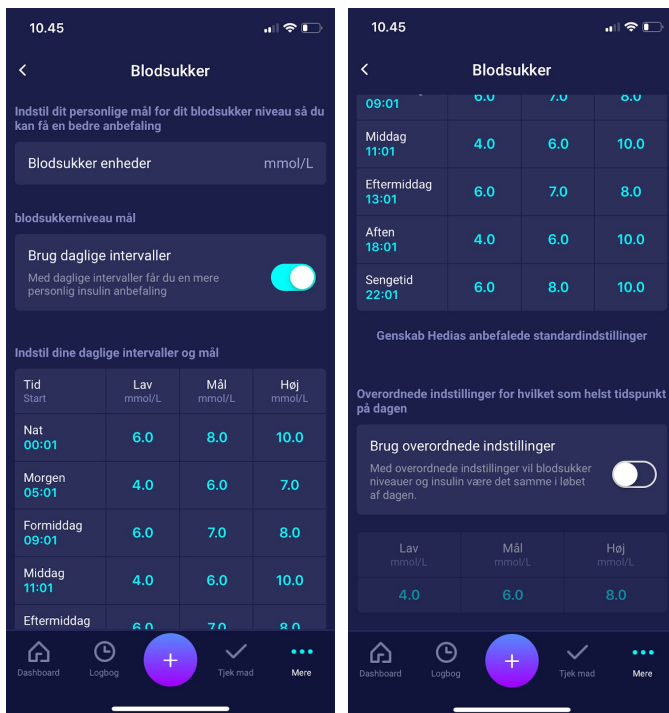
10.45

Blodsukker

Indstil dit personlige mål for dit blodsukker niveau så du kan få en bedre anbefaling

Blodsukker enheder mmol/L

blodsukkerniveau mål

Brug daglige intervaller
Med daglige intervaller får du en mere personlig insulin anbefaling

Indstil dine daglige intervaller og mål

| Tid Start | Lav mmol/L | Mål mmol/L | Høj mmol/L |
|---|---|---|---|
| Nat 00:01 | 6.0 | 8.0 | 10.0 |
| Morgen 05:01 | 4.0 | 6.0 | 7.0 |
| Formiddag 09:01 | 6.0 | 7.0 | 8.0 |
| Middag 11:01 | 4.0 | 6.0 | 10.0 |
| Eftermiddag | 6.0 | 7.0 | 8.0 |

Dashboard Logbog + Tjek mad Mere

10.45

Blodsukker

| 09:01 | 6.0 | 7.0 | 8.0 |
|---|---|---|---|
| Middag 11:01 | 4.0 | 6.0 | 10.0 |
| Eftermiddag 13:01 | 6.0 | 7.0 | 8.0 |
| Aften 18:01 | 4.0 | 6.0 | 10.0 |
| Sengetid 22:01 | 6.0 | 8.0 | 10.0 |

Genskab Hedias anbefalede standardindstillinger

Overordnede indstillinger for hvilket som helst tidspunkt på dagen

Brug overordnede indstillinger
Med overordnede indstillinger vil blodsukker niveauer og insulin være det samme i løbet af dagen.

| Lav mmol/L | Mål mmol/L | Høj mmol/L |
|---|---|---|
| 4.0 | 6.0 | 8.0 |

Dashboard Logbog + Tjek mad Mere